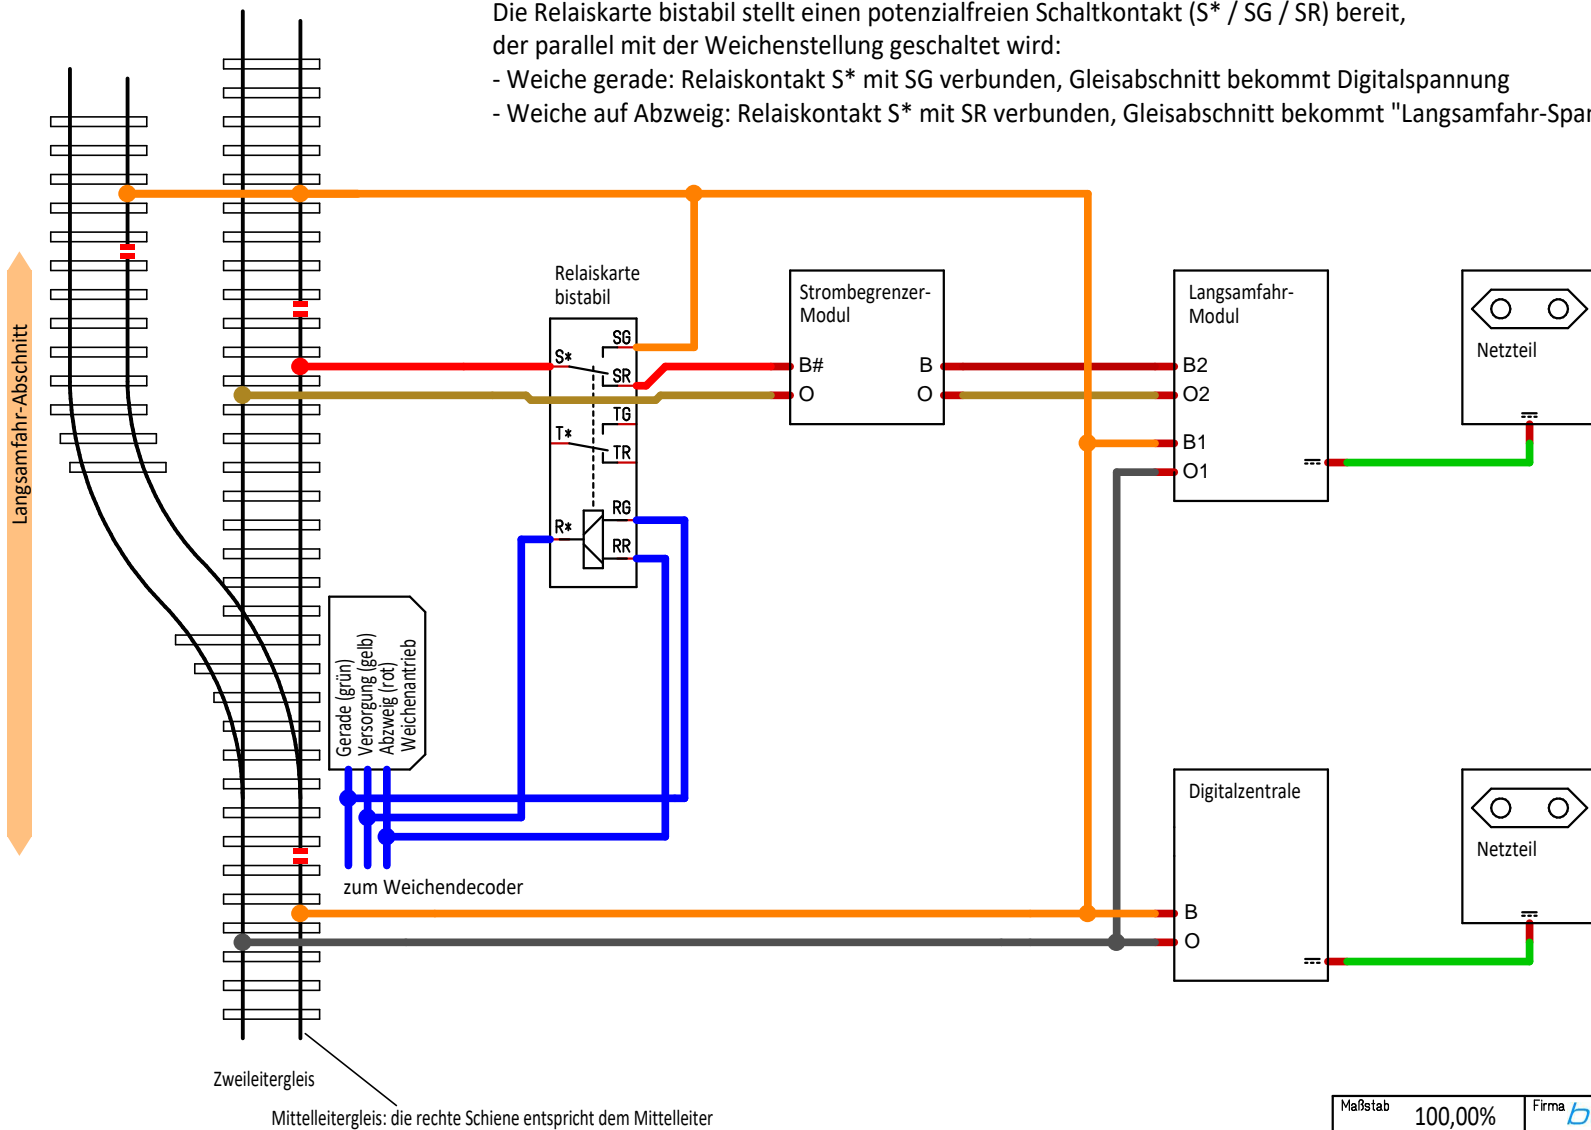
Die Relaiskarte bistabil stellt einen potenzialfreien Schaltkontakt (S* / SG / SR) bereit, der parallel mit der Weichenstellung geschaltet wird:
- Weiche gerade: Relaiskontakt S* mit SG verbunden, Gleisabschnitt bekommt Digitalspannung
- Weiche auf Abzweig: Relaiskontakt S* mit SR verbunden, Gleisabschnitt bekommt "Langsamfahr-Span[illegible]

Langsamfahr-Abschnitt

Relaiskarte bistabil

SG
S*
SR
TG
T*
TR
RG
R*
RR

Strombegrenzer-Modul
B#
O
B
O

Langsamfahr-Modul
B2
O2
B1
O1

Netzteil

Gerade (grün)
Versorgung (gelb)
Abzweig (rot)
Weichenantrieb

zum Weichendecoder

Digitalzentrale
B
O

Netzteil

Zweileitergleis

Mittelleitergleis: die rechte Schiene entspricht dem Mittelleiter

Maßstab 100,00%
Firma